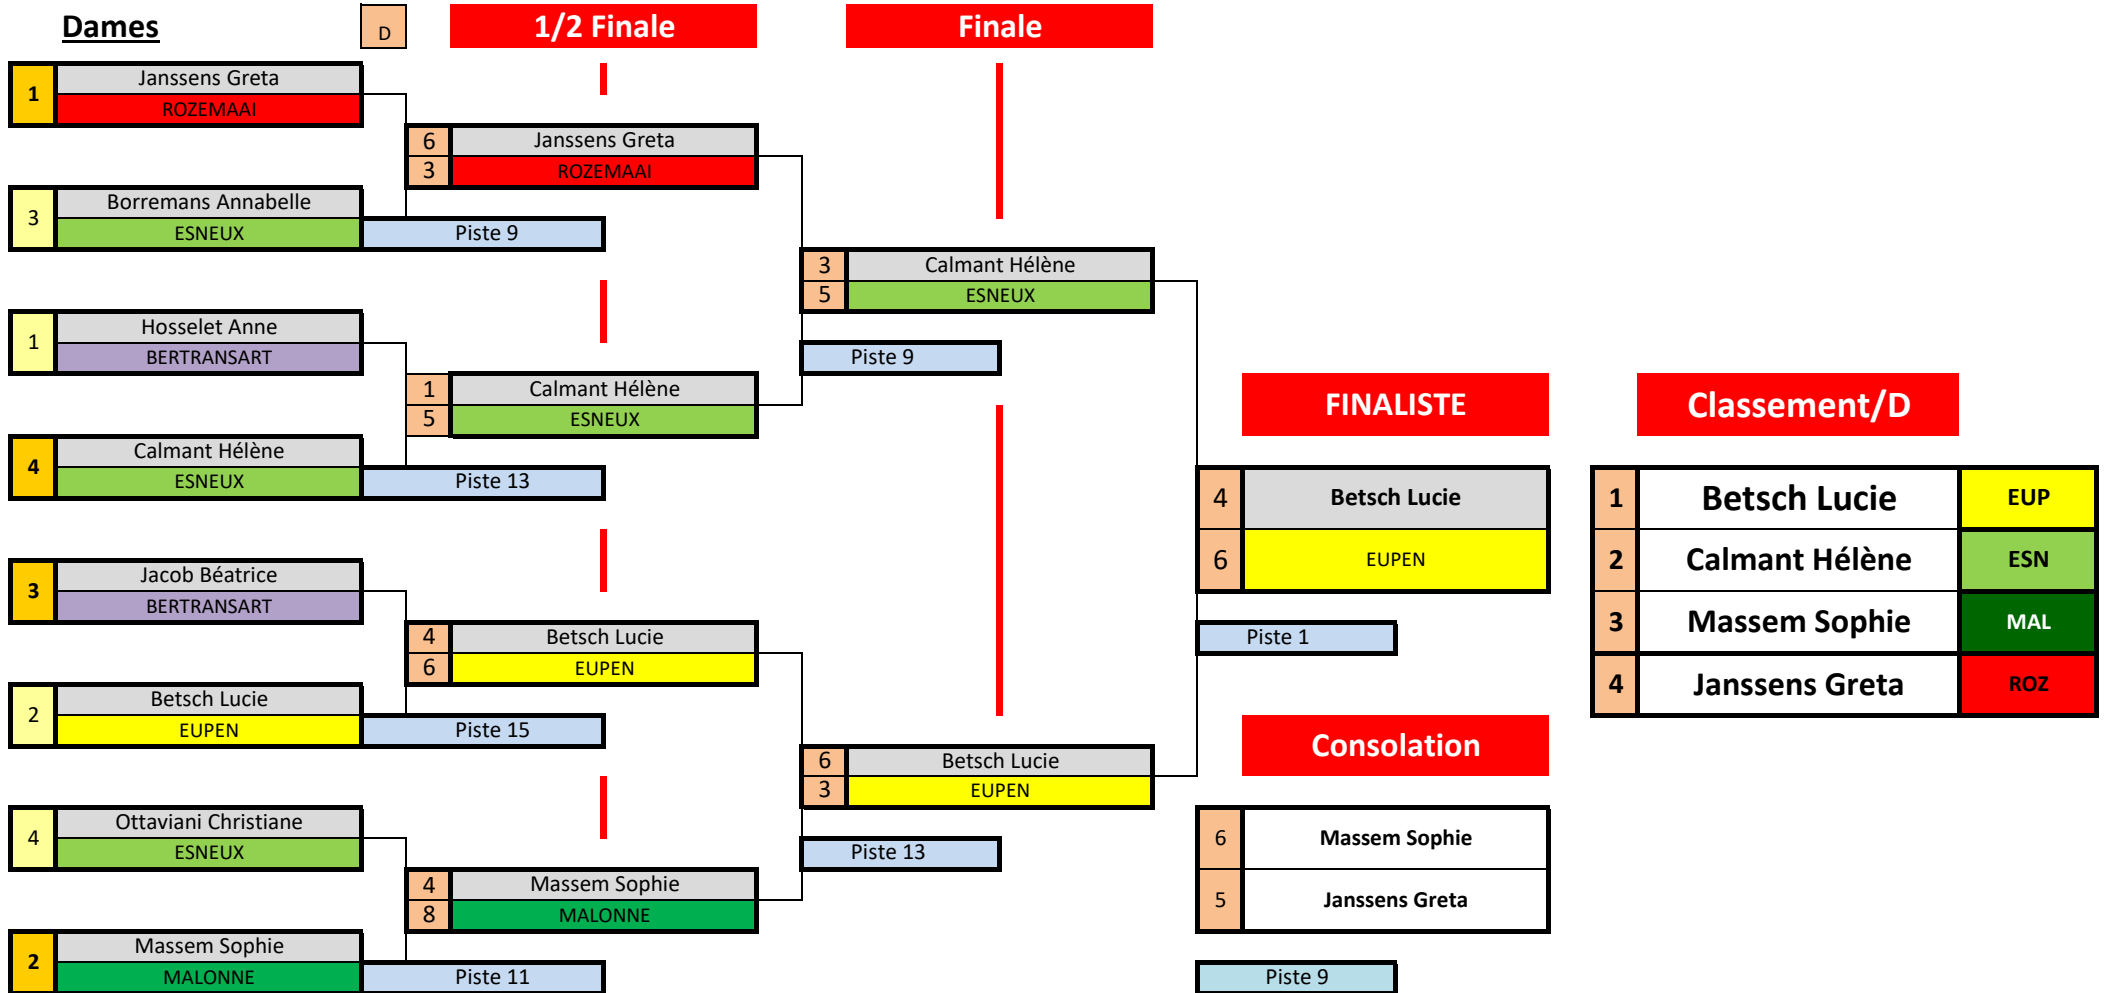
Dames

D

1/2 Finale

Finale

1 Janssens Greta
ROZEMAAI

3 Borremans Annabelle
ESNEUX

Piste 9

6 3 Janssens Greta
ROZEMAAI

1 Hosselet Anne
BERTRANSART

4 Calmant Hélène
ESNEUX

Piste 13

1 5 Calmant Hélène
ESNEUX

3 5 Calmant Hélène
ESNEUX

Piste 9

3 Jacob Béatrice
BERTRANSART

2 Betsch Lucie
EUPEN

Piste 15

4 6 Betsch Lucie
EUPEN

4 Ottaviani Christiane
ESNEUX

2 Massem Sophie
MALONNE

Piste 11

4 8 Massem Sophie
MALONNE

6 3 Betsch Lucie
EUPEN

Piste 13

FINALISTE

4 6 Betsch Lucie
EUPEN

Piste 1

Consolation

6 Massem Sophie
5 Janssens Greta

Piste 9

Classement/D

| 1 | Betsch Lucie | EUP |
|---|---|---|
| 2 | Calmant Hélène | ESN |
| 3 | Massem Sophie | MAL |
| 4 | Janssens Greta | ROZ |